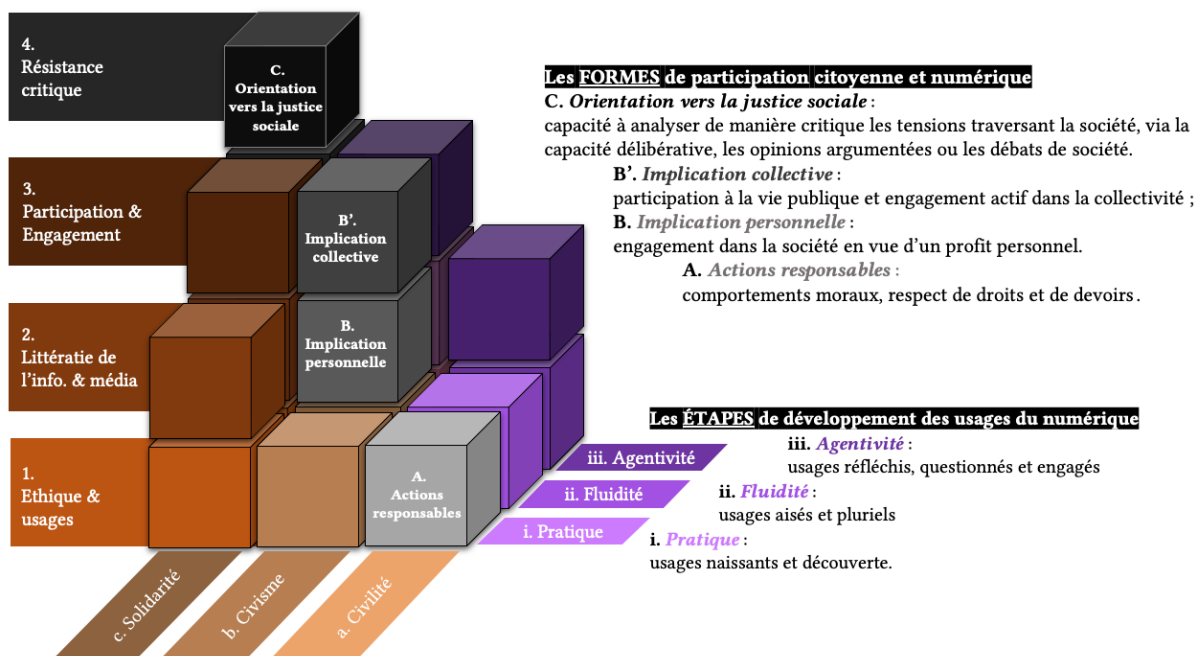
4.
Résistance critique

C.
Orientation vers la justice sociale

3.
Participation & Engagement

B'.
Implication collective

2.
Littératie de l'info. & média

B.
Implication personnelle

1.
Ethique & usages

A.
Actions responsables

iii. Agentivité

ii. Fluidité

i. Pratique

c. Solidarité

b. Civisme

a. Civilité

Les FORMES de participation citoyenne et numérique

C. *Orientation vers la justice sociale* :
capacité à analyser de manière critique les tensions traversant la société, via la capacité délibérative, les opinions argumentées ou les débats de société.

B'. *Implication collective* :
participation à la vie publique et engagement actif dans la collectivité ;

B. *Implication personnelle* :
engagement dans la société en vue d'un profit personnel.

A. *Actions responsables* :
comportements moraux, respect de droits et de devoirs.

Les ÉTAPES de développement des usages du numérique

iii. *Agentivité* :
usages réfléchis, questionnés et engagés

ii. *Fluidité* :
usages aisés et pluriels

i. *Pratique* :
usages naissants et découverte.